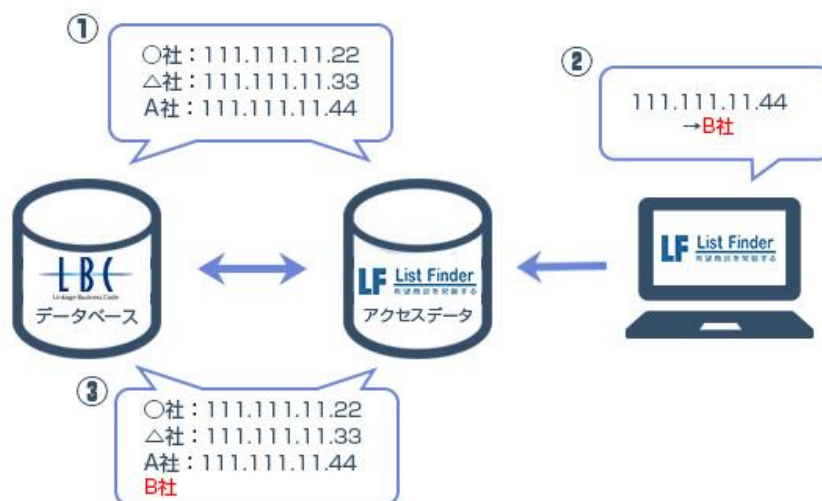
①
○社：111.111.11.22
△社：111.111.11.33
A社：111.111.11.44

②
111.111.11.44
→B社

LBC
Linkage Business Code
データベース

LF List Finder
有望商談を発掘する
アクセスデータ

LF List Finder
有望商談を発掘する

③
○社：111.111.11.22
△社：111.111.11.33
A社：111.111.11.44
B社